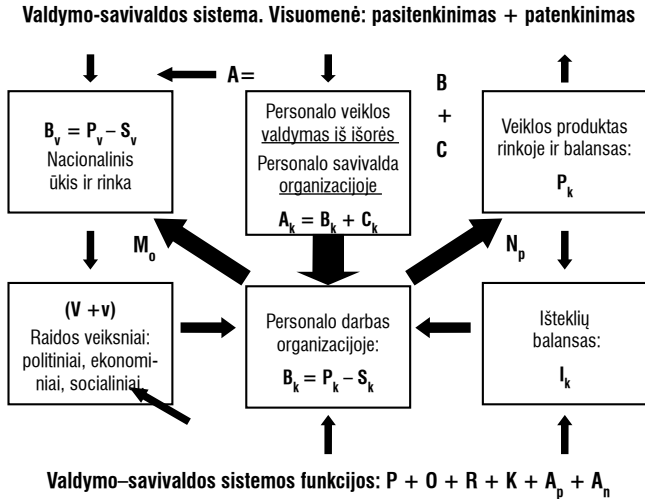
Valdymo-savivaldos sistema. Visuomenė: pasitenkinimas + patenkinimas

A=

B
+
C

$B_v = P_v - S_v$
Nacionalinis ūkis ir rinka

Personalo veiklos valdymas iš išorės
Personalo savivalda organizacijoje
$A_k = B_k + C_k$

Veiklos produktas rinkoje ir balansas:
$P_k$

$M_o$

$N_p$

(V +v)
Raidos veiksniai: politiniai, ekonominiai, socialiniai

Personalo darbas organizacijoje:
$B_k = P_k - S_k$

Išteklių balansas:
$I_k$

Valdymo–savivaldos sistemos funkcijos: $P + O + R + K + A_p + A_n$